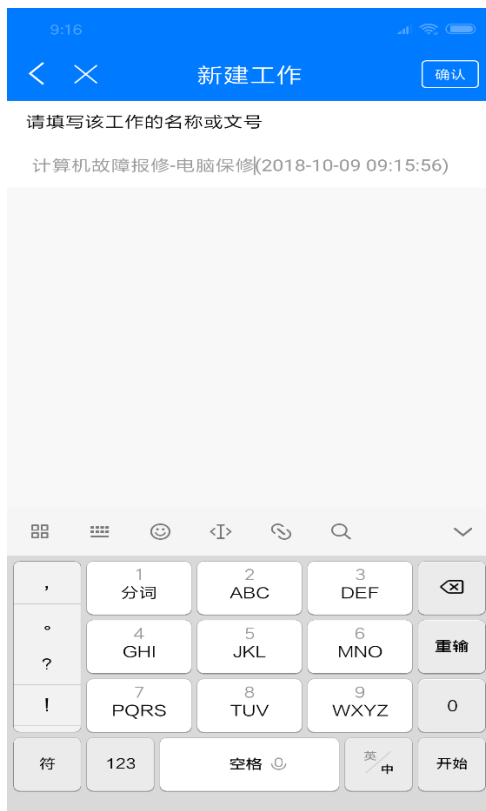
9:16

新建工作

确认

请填写该工作的名称或文号

计算机故障报修-电脑保修(2018-10-09 09:15:56)

,
。
?
!

1
分词

2
ABC

3
DEF

4
GHI

5
JKL

6
MNO

重输

7
PQRS

8
TUV

9
WXYZ

0

符

123

空格

英
中

开始